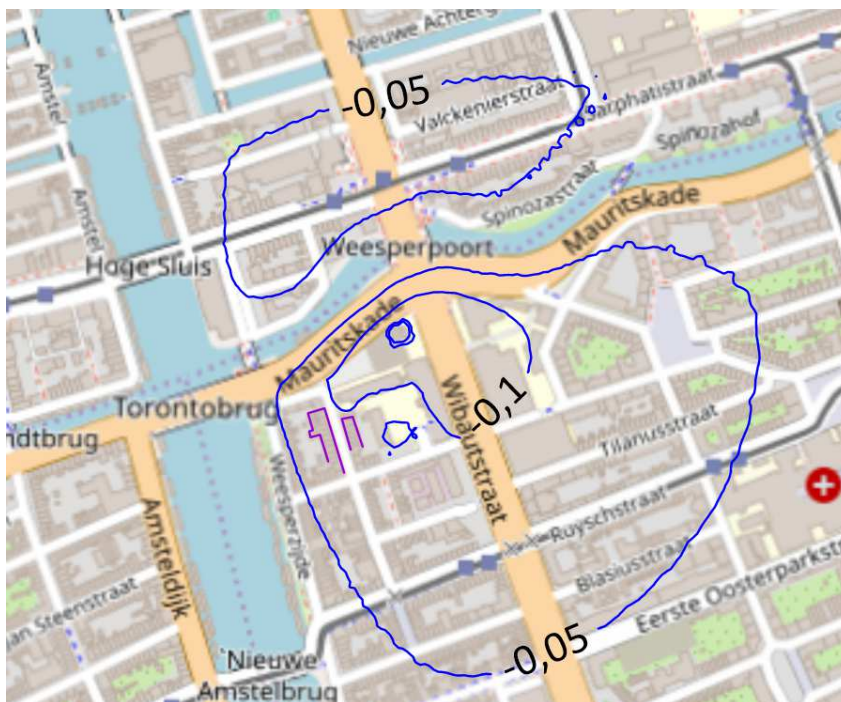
Nieuwe Achterg
Amstel
-0,05
Valckenierstraat
Sarphatistraat
Spinozahof
Amstel
Spinozastraat
Mauritskade
Hoge Sluis
Weesperpoort
Mauritskade
Torontobrug
-0,1
Wibautstraat
ndtbrug
Tilanusstraat
Weesperzijde
Amsteldijk
Ruyschstraat
Blasiusstraat
Eerste Oosterparkstr
an Steenstraat
-0,05
Nieuwe
Amstelbrug